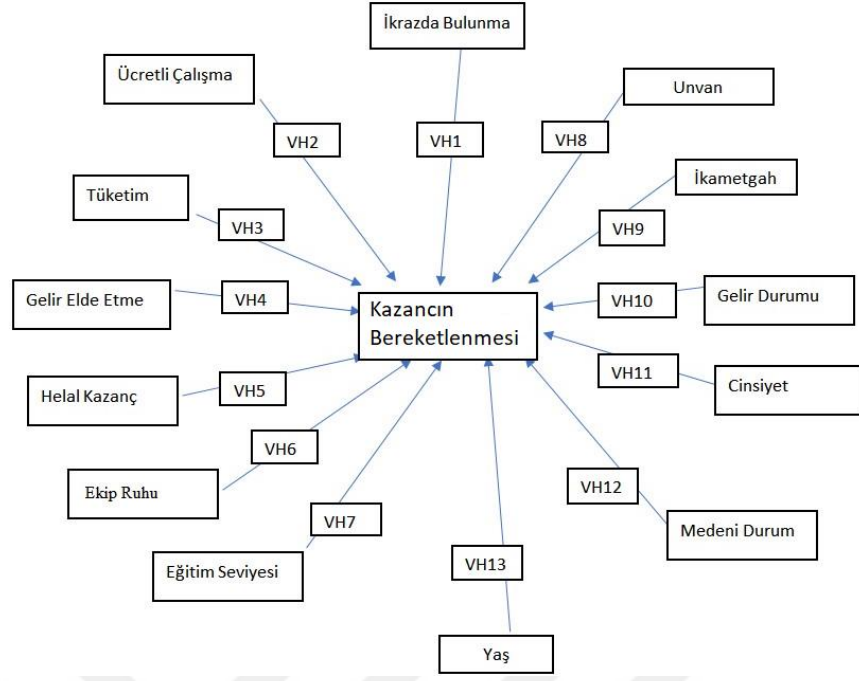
İkrazda Bulunma

Ücretli Çalışma

Unvan

VH2

VH1

VH8

Tüketim

İkametgah

VH3

VH9

Gelir Elde Etme

VH4

Kazancın Bereketlenmesi

VH10

Gelir Durumu

VH11

Helal Kazanç

VH5

Cinsiyet

VH6

Ekip Ruhu

VH12

VH7

Medeni Durum

Eğitim Seviyesi

VH13

Yaş